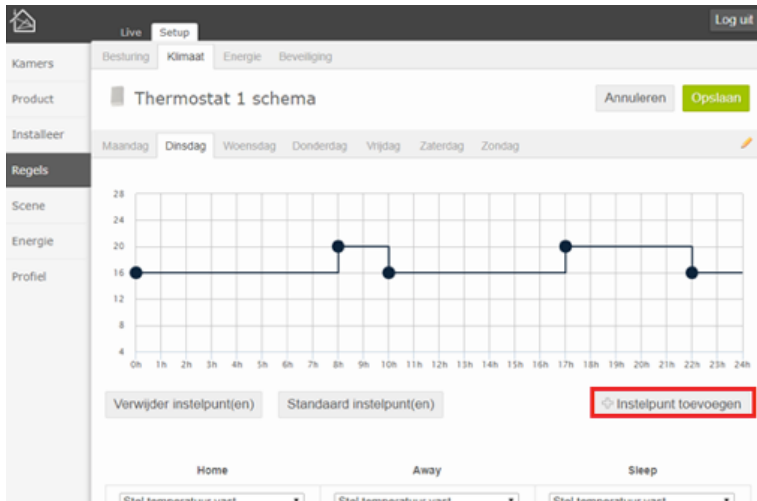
Live Setup

Log uit

Kamers
Product
Installeer
Regels
Scene
Energie
Profiel

Besturing Klimaat Energie Beveiliging

Thermostat 1 schema

Annuleren Opslaan

Maandag Dinsdag Woensdag Donderdag Vrijdag Zaterdag Zondag

28
24
20
16
12
8
4

0h 1h 2h 3h 4h 5h 6h 7h 8h 9h 10h 11h 12h 13h 14h 15h 16h 17h 18h 19h 20h 21h 22h 23h 24h

Verwijder instelpunt(en) Standaard instelpunt(en) Instelpunt toevoegen

Home Away Sleep

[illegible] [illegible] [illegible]